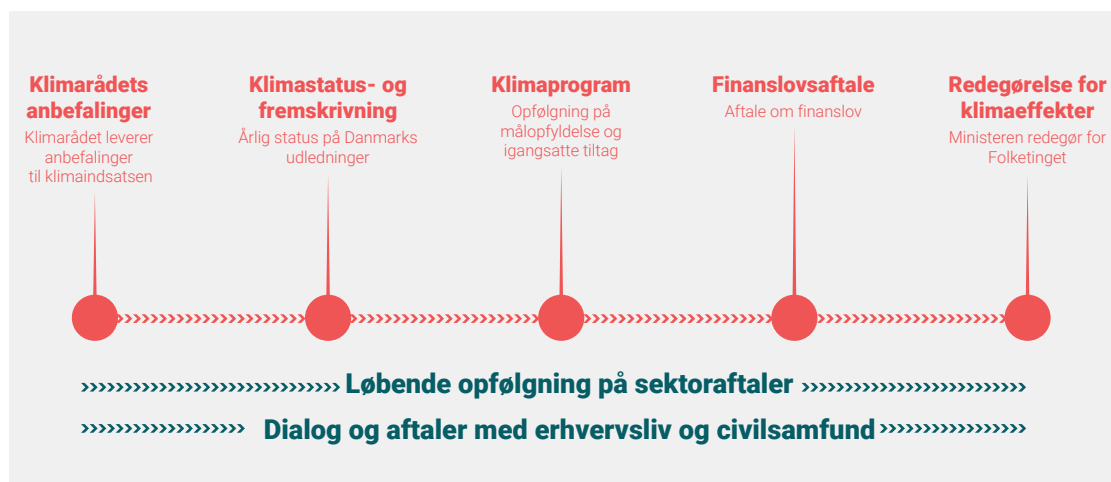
Klimarådets anbefalinger
Klimarådet leverer anbefalinger til klimaindsatsen

Klimastatus- og fremskrivning
Årlig status på Danmarks udledninger

Klimaprogram
Opfølgning på målopfyldelse og igangsatte tiltag

Finanslovsaftale
Aftale om finanslov

Redegørelse for klimaeffekter
Ministeren redegør for Folketinget

Løbende opfølgning på sektoraftaler

Dialog og aftaler med erhvervsliv og civilsamfund